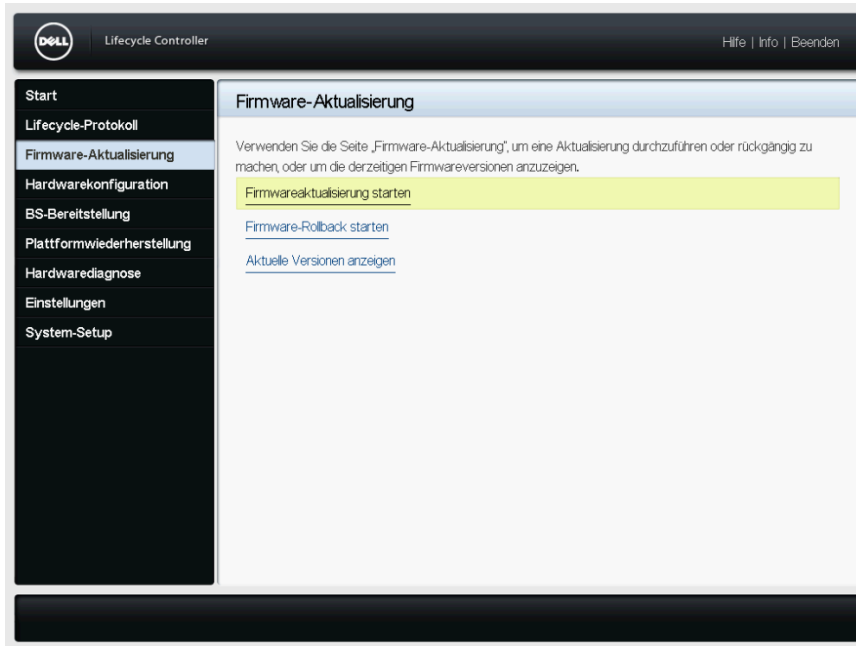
DELL

Lifecycle Controller

Hilfe | Info | Beenden

Start
Lifecycle-Protokoll
Firmware-Aktualisierung
Hardwarekonfiguration
BS-Bereitstellung
Plattformwiederherstellung
Hardwarediagnose
Einstellungen
System-Setup

Firmware-Aktualisierung

Verwenden Sie die Seite „Firmware-Aktualisierung", um eine Aktualisierung durchzuführen oder rückgängig zu machen, oder um die derzeitigen Firmwareversionen anzuzeigen.

Firmwareaktualisierung starten

Firmware-Rollback starten

Aktuelle Versionen anzeigen